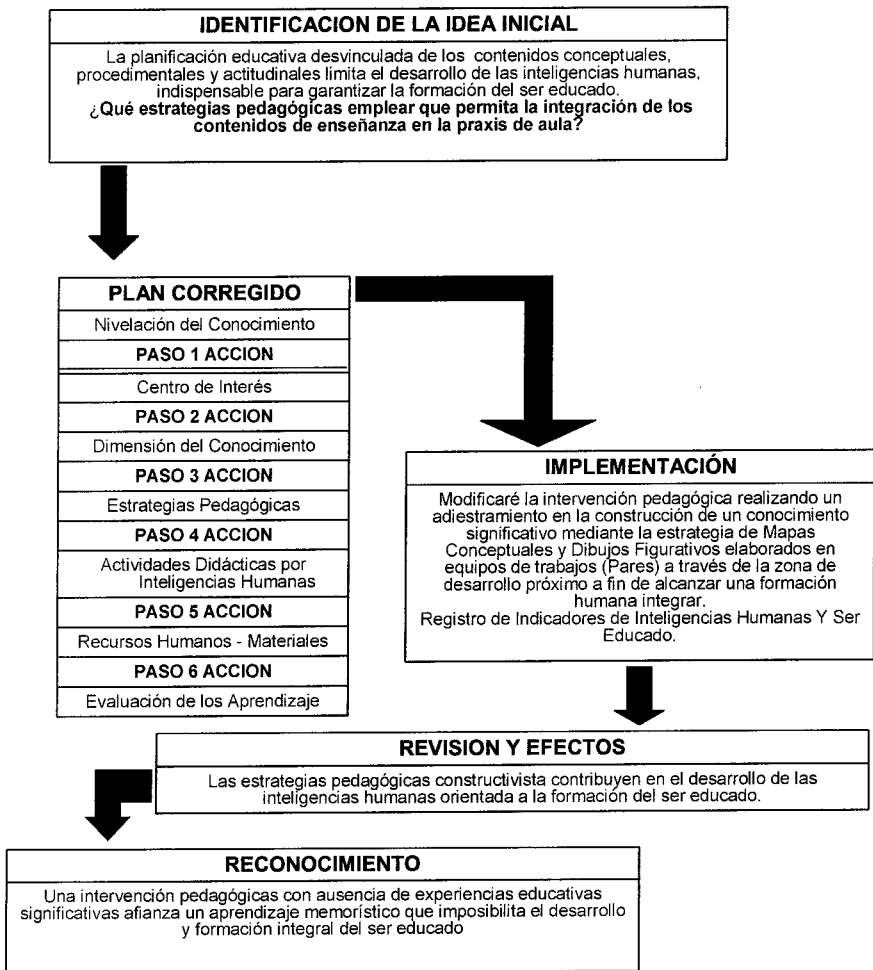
IDENTIFICACION DE LA IDEA INICIAL

La planificación educativa desvinculada de los contenidos conceptuales, procedimentales y actitudinales limita el desarrollo de las inteligencias humanas, indispensable para garantizar la formación del ser educado.
¿Qué estrategias pedagógicas emplear que permita la integración de los contenidos de enseñanza en la praxis de aula?

PLAN CORREGIDO

Nivelación del Conocimiento

PASO 1 ACCION

Centro de Interés

PASO 2 ACCION

Dimensión del Conocimiento

PASO 3 ACCION

Estrategias Pedagógicas

PASO 4 ACCION

Actividades Didácticas por Inteligencias Humanas

PASO 5 ACCION

Recursos Humanos - Materiales

PASO 6 ACCION

Evaluación de los Aprendizaje

IMPLEMENTACIÓN

Modificaré la intervención pedagógica realizando un adiestramiento en la construcción de un conocimiento significativo mediante la estrategia de Mapas Conceptuales y Dibujos Figurativos elaborados en equipos de trabajos (Pares) a través de la zona de desarrollo próximo a fin de alcanzar una formación humana integrar.
Registro de Indicadores de Inteligencias Humanas Y Ser Educado.

REVISION Y EFECTOS

Las estrategias pedagógicas constructivista contribuyen en el desarrollo de las inteligencias humanas orientada a la formación del ser educado.

RECONOCIMIENTO

Una intervención pedagógicas con ausencia de experiencias educativas significativas afianza un aprendizaje memorístico que imposibilita el desarrollo y formación integral del ser educado